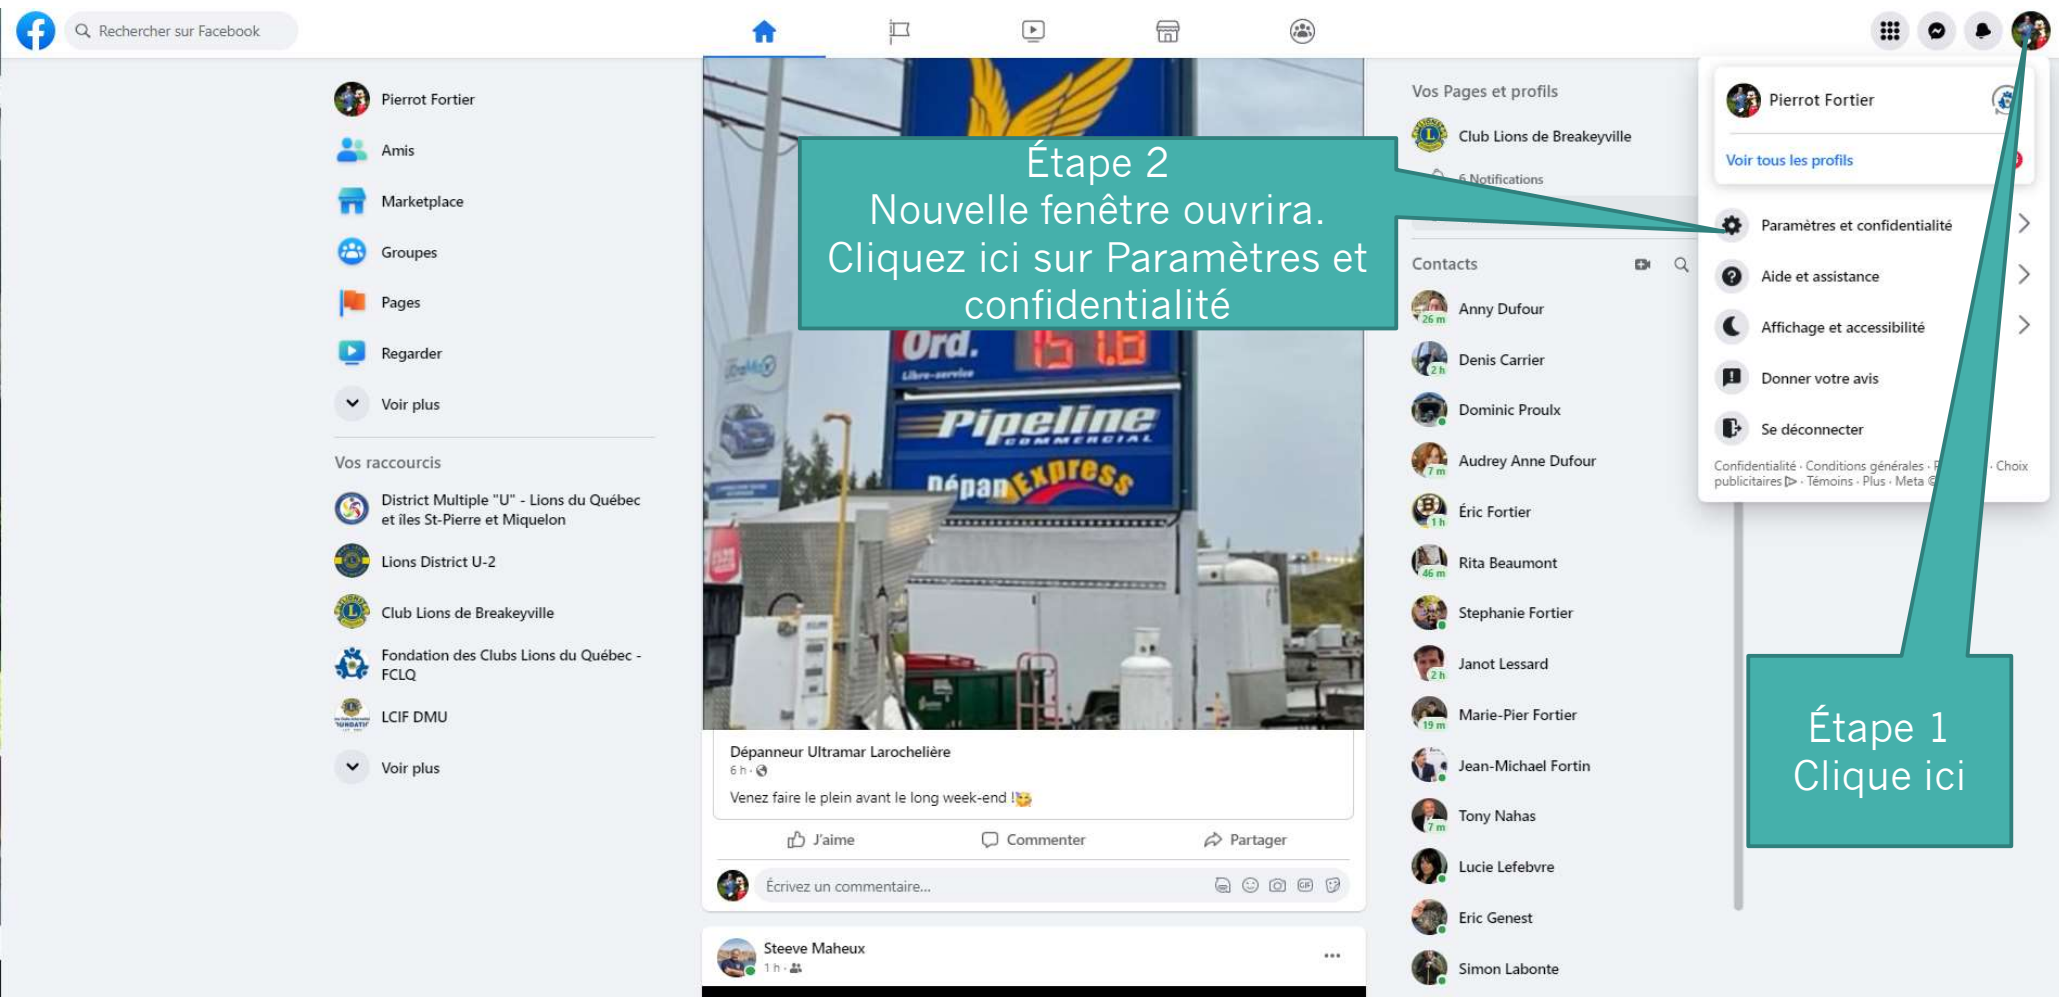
Rechercher sur Facebook

Pierrot Fortier
Amis
Marketplace
Groupes
Pages
Regarder
Voir plus

Vos raccourcis
District Multiple "U" - Lions du Québec et îles St-Pierre et Miquelon
Lions District U-2
Club Lions de Breakeyville
Fondation des Clubs Lions du Québec - FCLQ
LCIF DMU
Voir plus

Ord.
Pipeline
COMMERCIAL
dépanexpress

Dépanneur Ultramar Larochelière
6 h ·
Venez faire le plein avant le long week-end !
J'aime
Commenter
Partager
Écrivez un commentaire...

Steeve Maheux
1 h ·

Étape 2
Nouvelle fenêtre ouvrira.
Cliquez ici sur Paramètres et confidentialité

Vos Pages et profils
Club Lions de Breakeyville
6 Notifications

Contacts
Anny Dufour
Denis Carrier
Dominic Proulx
Audrey Anne Dufour
Éric Fortier
Rita Beaumont
Stephanie Fortier
Janot Lessard
Marie-Pier Fortier
Jean-Michael Fortin
Tony Nahas
Lucie Lefebvre
Eric Genest
Simon Labonte

Pierrot Fortier
Voir tous les profils
Paramètres et confidentialité
Aide et assistance
Affichage et accessibilité
Donner votre avis
Se déconnecter
Confidentialité · Conditions générales · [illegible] · Choix publicitaires · Témoins · Plus · Meta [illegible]

Étape 1
Clique ici